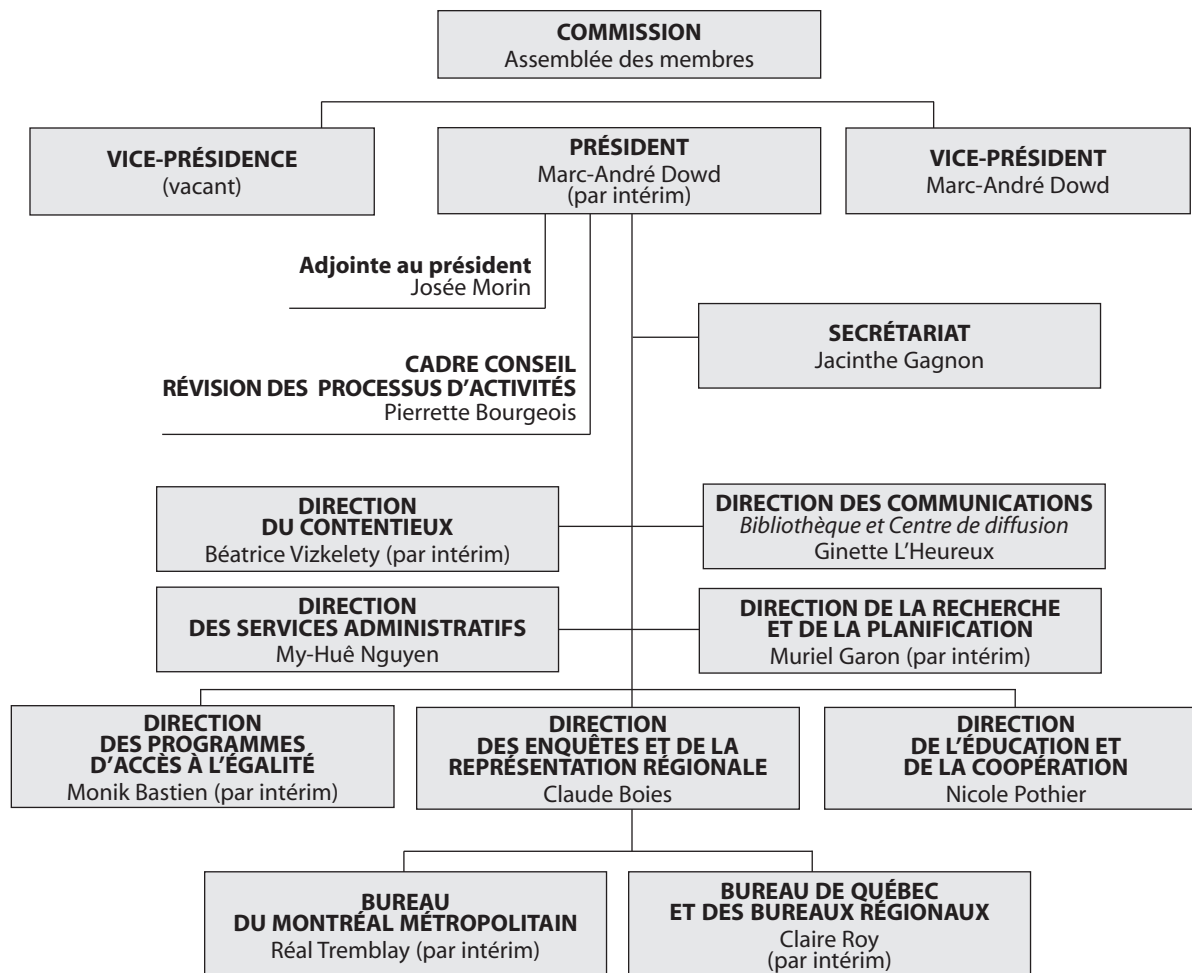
COMMISSION
Assemblée des membres

VICE-PRÉSIDENCE
(vacant)

PRÉSIDENT
Marc-André Dowd
(par intérim)

VICE-PRÉSIDENT
Marc-André Dowd

Adjointe au président
Josée Morin

CADRE CONSEIL
RÉVISION DES PROCESSUS D'ACTIVITÉS
Pierrette Bourgeois

SECRÉTARIAT
Jacinthe Gagnon

DIRECTION
DU CONTENTIEUX
Béatrice Vizkelety (par intérim)

DIRECTION DES COMMUNICATIONS
Bibliothèque et Centre de diffusion
Ginette L'Heureux

DIRECTION
DES SERVICES ADMINISTRATIFS
My-Huê Nguyen

DIRECTION DE LA RECHERCHE
ET DE LA PLANIFICATION
Muriel Garon (par intérim)

DIRECTION
DES PROGRAMMES
D'ACCÈS À L'ÉGALITÉ
Monik Bastien (par intérim)

DIRECTION
DES ENQUÊTES ET DE LA
REPRÉSENTATION RÉGIONALE
Claude Boies

DIRECTION
DE L'ÉDUCATION ET
DE LA COOPÉRATION
Nicole Pothier

BUREAU
DU MONTRÉAL MÉTROPOLITAIN
Réal Tremblay (par intérim)

BUREAU DE QUÉBEC
ET DES BUREAUX RÉGIONAUX
Claire Roy
(par intérim)